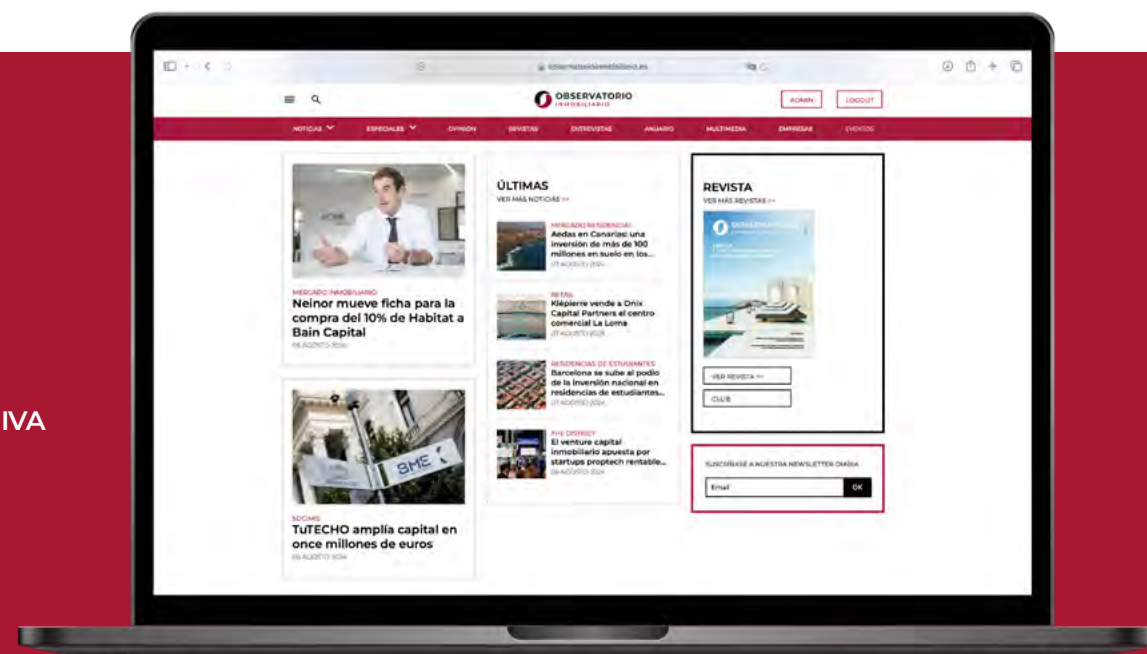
IVA

observatorioinmobiliario.es

OBSERVATORIO INMOBILIARIO

ADMIN LOGOUT

NOTICIAS ESPECIALES OPINION REVISTAS ENTREVISTAS ANUARIO MULTIMEDIA EMPRESAS EVENTOS

MERCADO INMOBILIARIO
Neinor mueve ficha para la compra del 10% de Habitat a Bain Capital
08 AGOSTO 2024

SOCIMIS
TuTECHO amplía capital en once millones de euros
08 AGOSTO 2024

ÚLTIMAS
VER MÁS NOTICIAS >>

MERCADO RESIDENCIAL
Aedas en Canarias: una inversión de más de 100 millones en suelo en los...
07 AGOSTO 2024

RETAIL
Klépierre vende a Orix Capital Partners el centro comercial La Loma
07 AGOSTO 2024

RESIDENCIAS DE ESTUDIANTES
Barcelona se sube al podio de la inversión nacional en residencias de estudiantes...
07 AGOSTO 2024

THE DISTRICT
El venture capital inmobiliario apuesta por startups proptech rentable...
08 AGOSTO 2024

REVISTA
VER MÁS REVISTAS >>

VER REVISTA >>
CLUB

SUSCRÍBASE A NUESTRA NEWSLETTER DIARIA
Email
OK